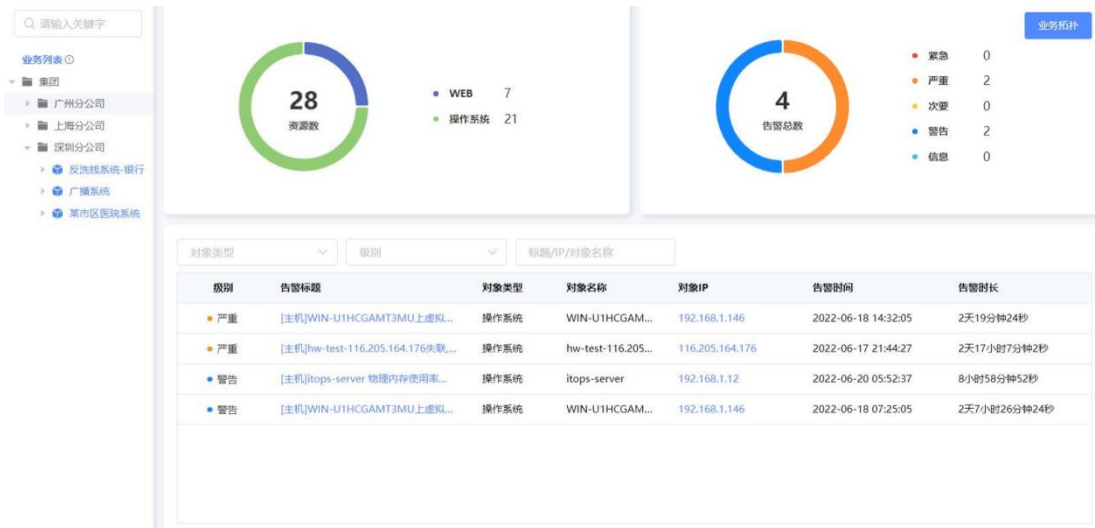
请输入关键字

业务列表 ⓘ

集团
广州分公司
上海分公司
深圳分公司
反洗钱系统-银行
广播系统
某市区医院系统

28
资源数

WEB 7
操作系统 21

4
告警总数

紧急 0
严重 2
次要 0
警告 2
信息 0

业务拓扑

对象类型
级别
标题/IP/对象名称

| 级别 | 告警标题 | 对象类型 | 对象名称 | 对象IP | 告警时间 | 告警时长 |
|---|---|---|---|---|---|---|
| 严重 | [主机]WIN-U1HCGAMT3MU上虚拟... | 操作系统 | WIN-U1HCGAM... | 192.168.1.146 | 2022-06-18 14:32:05 | 2天19分钟24秒 |
| 严重 | [主机]hw-test-116.205.164.176失联... | 操作系统 | hw-test-116.205... | 116.205.164.176 | 2022-06-17 21:44:27 | 2天17小时7分钟2秒 |
| 警告 | [主机]itops-server 物理内存使用率... | 操作系统 | itops-server | 192.168.1.12 | 2022-06-20 05:52:37 | 8小时58分钟52秒 |
| 警告 | [主机]WIN-U1HCGAMT3MU上虚拟... | 操作系统 | WIN-U1HCGAM... | 192.168.1.146 | 2022-06-18 07:25:05 | 2天7小时26分钟24秒 |